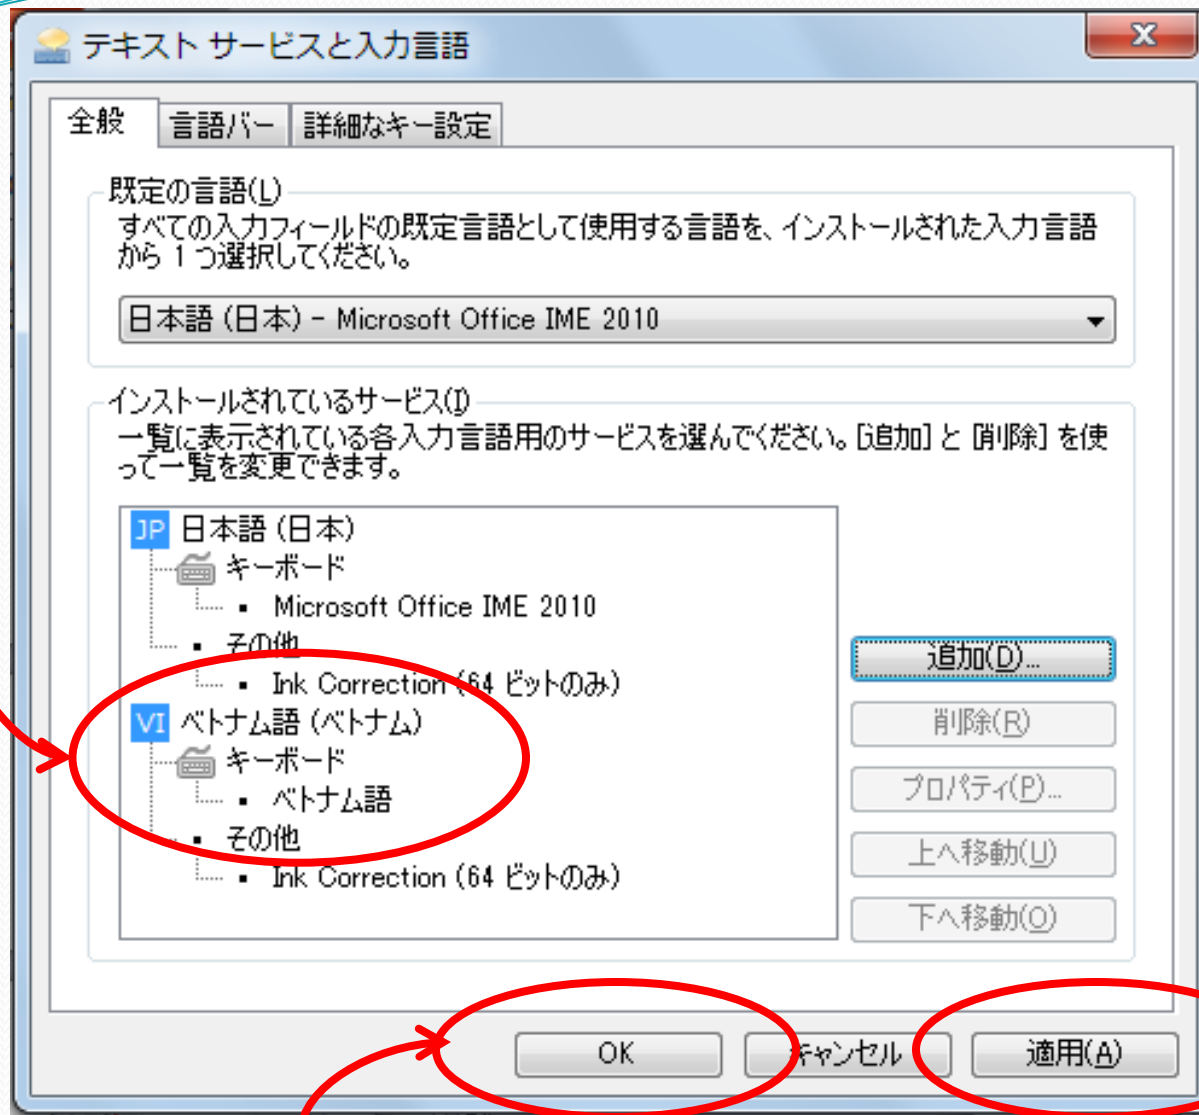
テキスト サービスと入力言語

全般 言語バー 詳細なキー設定

既定の言語(L)
すべての入力フィールドの既定言語として使用する言語を、インストールされた入力言語から 1 つ選択してください。

日本語 (日本) - Microsoft Office IME 2010

インストールされているサービス(I)
一覧に表示されている各入力言語用のサービスを選んでください。[追加] と [削除] を使って一覧を変更できます。

JP 日本語 (日本)
キーボード
Microsoft Office IME 2010
その他
Ink Correction (64 ビットのみ)
VI ベトナム語 (ベトナム)
キーボード
ベトナム語
その他
Ink Correction (64 ビットのみ)

追加(D)...
削除(R)
プロパティ(P)...
上へ移動(U)
下へ移動(O)

OK キャンセル 適用(A)